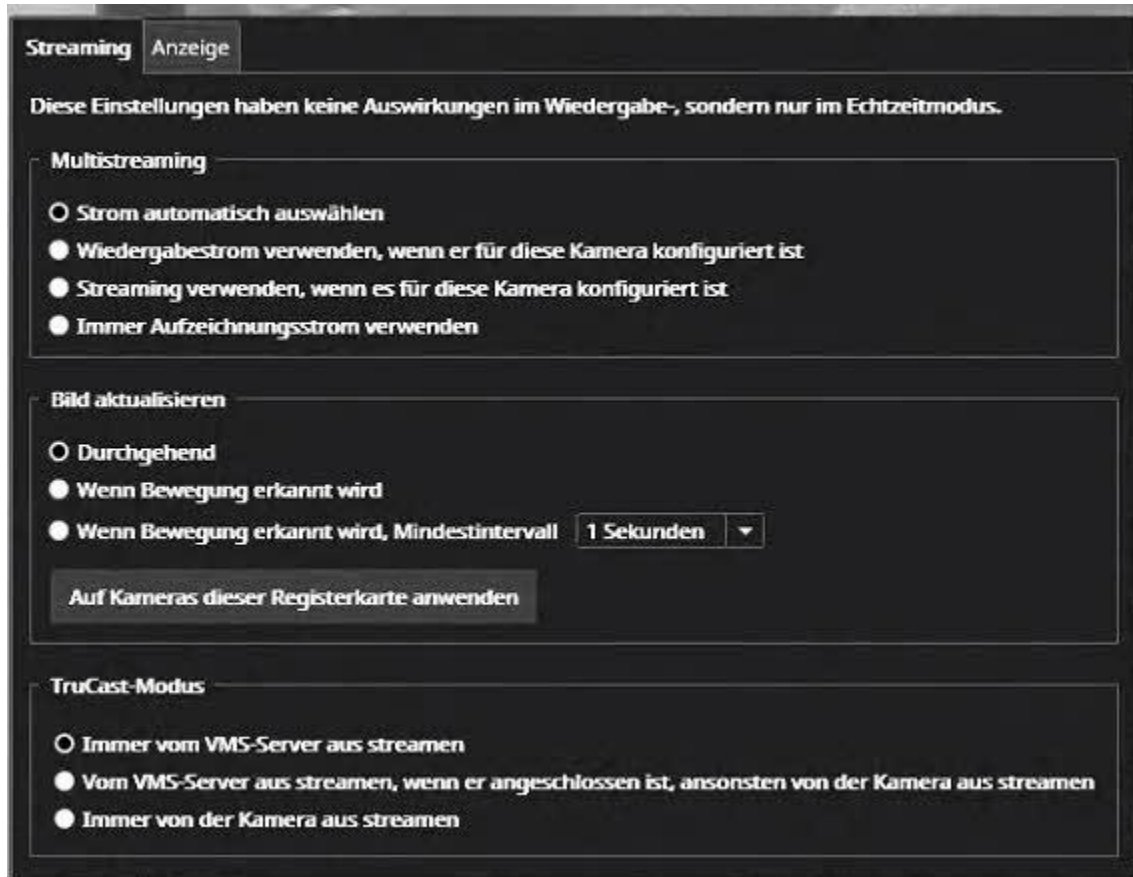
Streaming Anzeige

Diese Einstellungen haben keine Auswirkungen im Wiedergabe-, sondern nur im Echtzeitmodus.

Multistreaming

Strom automatisch auswählen

Wiedergabestrom verwenden, wenn er für diese Kamera konfiguriert ist

Streaming verwenden, wenn es für diese Kamera konfiguriert ist

Immer Aufzeichnungsstrom verwenden

Bild aktualisieren

Durchgehend

Wenn Bewegung erkannt wird

Wenn Bewegung erkannt wird, Mindestintervall 1 Sekunden

Auf Kameras dieser Registerkarte anwenden

TruCast-Modus

Immer vom VMS-Server aus streamen

Vom VMS-Server aus streamen, wenn er angeschlossen ist, ansonsten von der Kamera aus streamen

Immer von der Kamera aus streamen